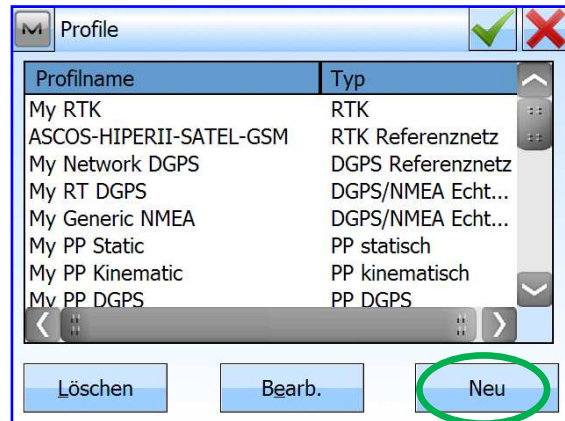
M Profile

| Profilname | Typ |
|---|---|
| My RTK | RTK |
| ASCOS-HIPERII-SATEL-GSM | RTK Referenznetz |
| My Network DGPS | DGPS Referenznetz |
| My RT DGPS | DGPS/NMEA Echt... |
| My Generic NMEA | DGPS/NMEA Echt... |
| My PP Static | PP statisch |
| My PP Kinematic | PP kinematisch |
| My PP DGPS | PP DGPS |

Löschen Bearb. Neu